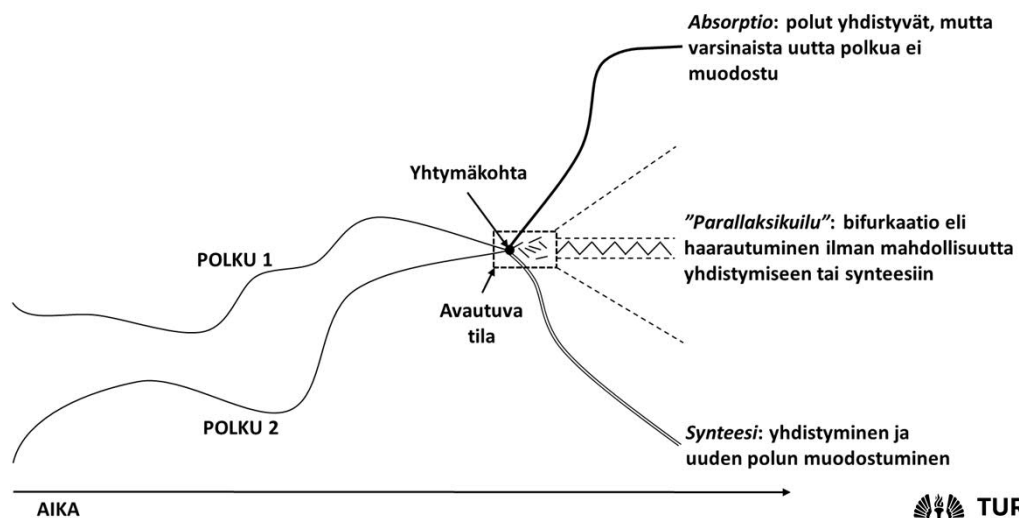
*Absorptio*: polut yhdistyvät, mutta varsinaista uutta polkua ei muodostu

Yhtymäkohta

*”Parallaksikuilu”*: bifurkaatio eli haarautuminen ilman mahdollisuutta yhdistymiseen tai synteesiin

POLKU 1

Avautuva tila

POLKU 2

*Synteesi*: yhdistyminen ja uuden polun muodostuminen

AIKA

TUR